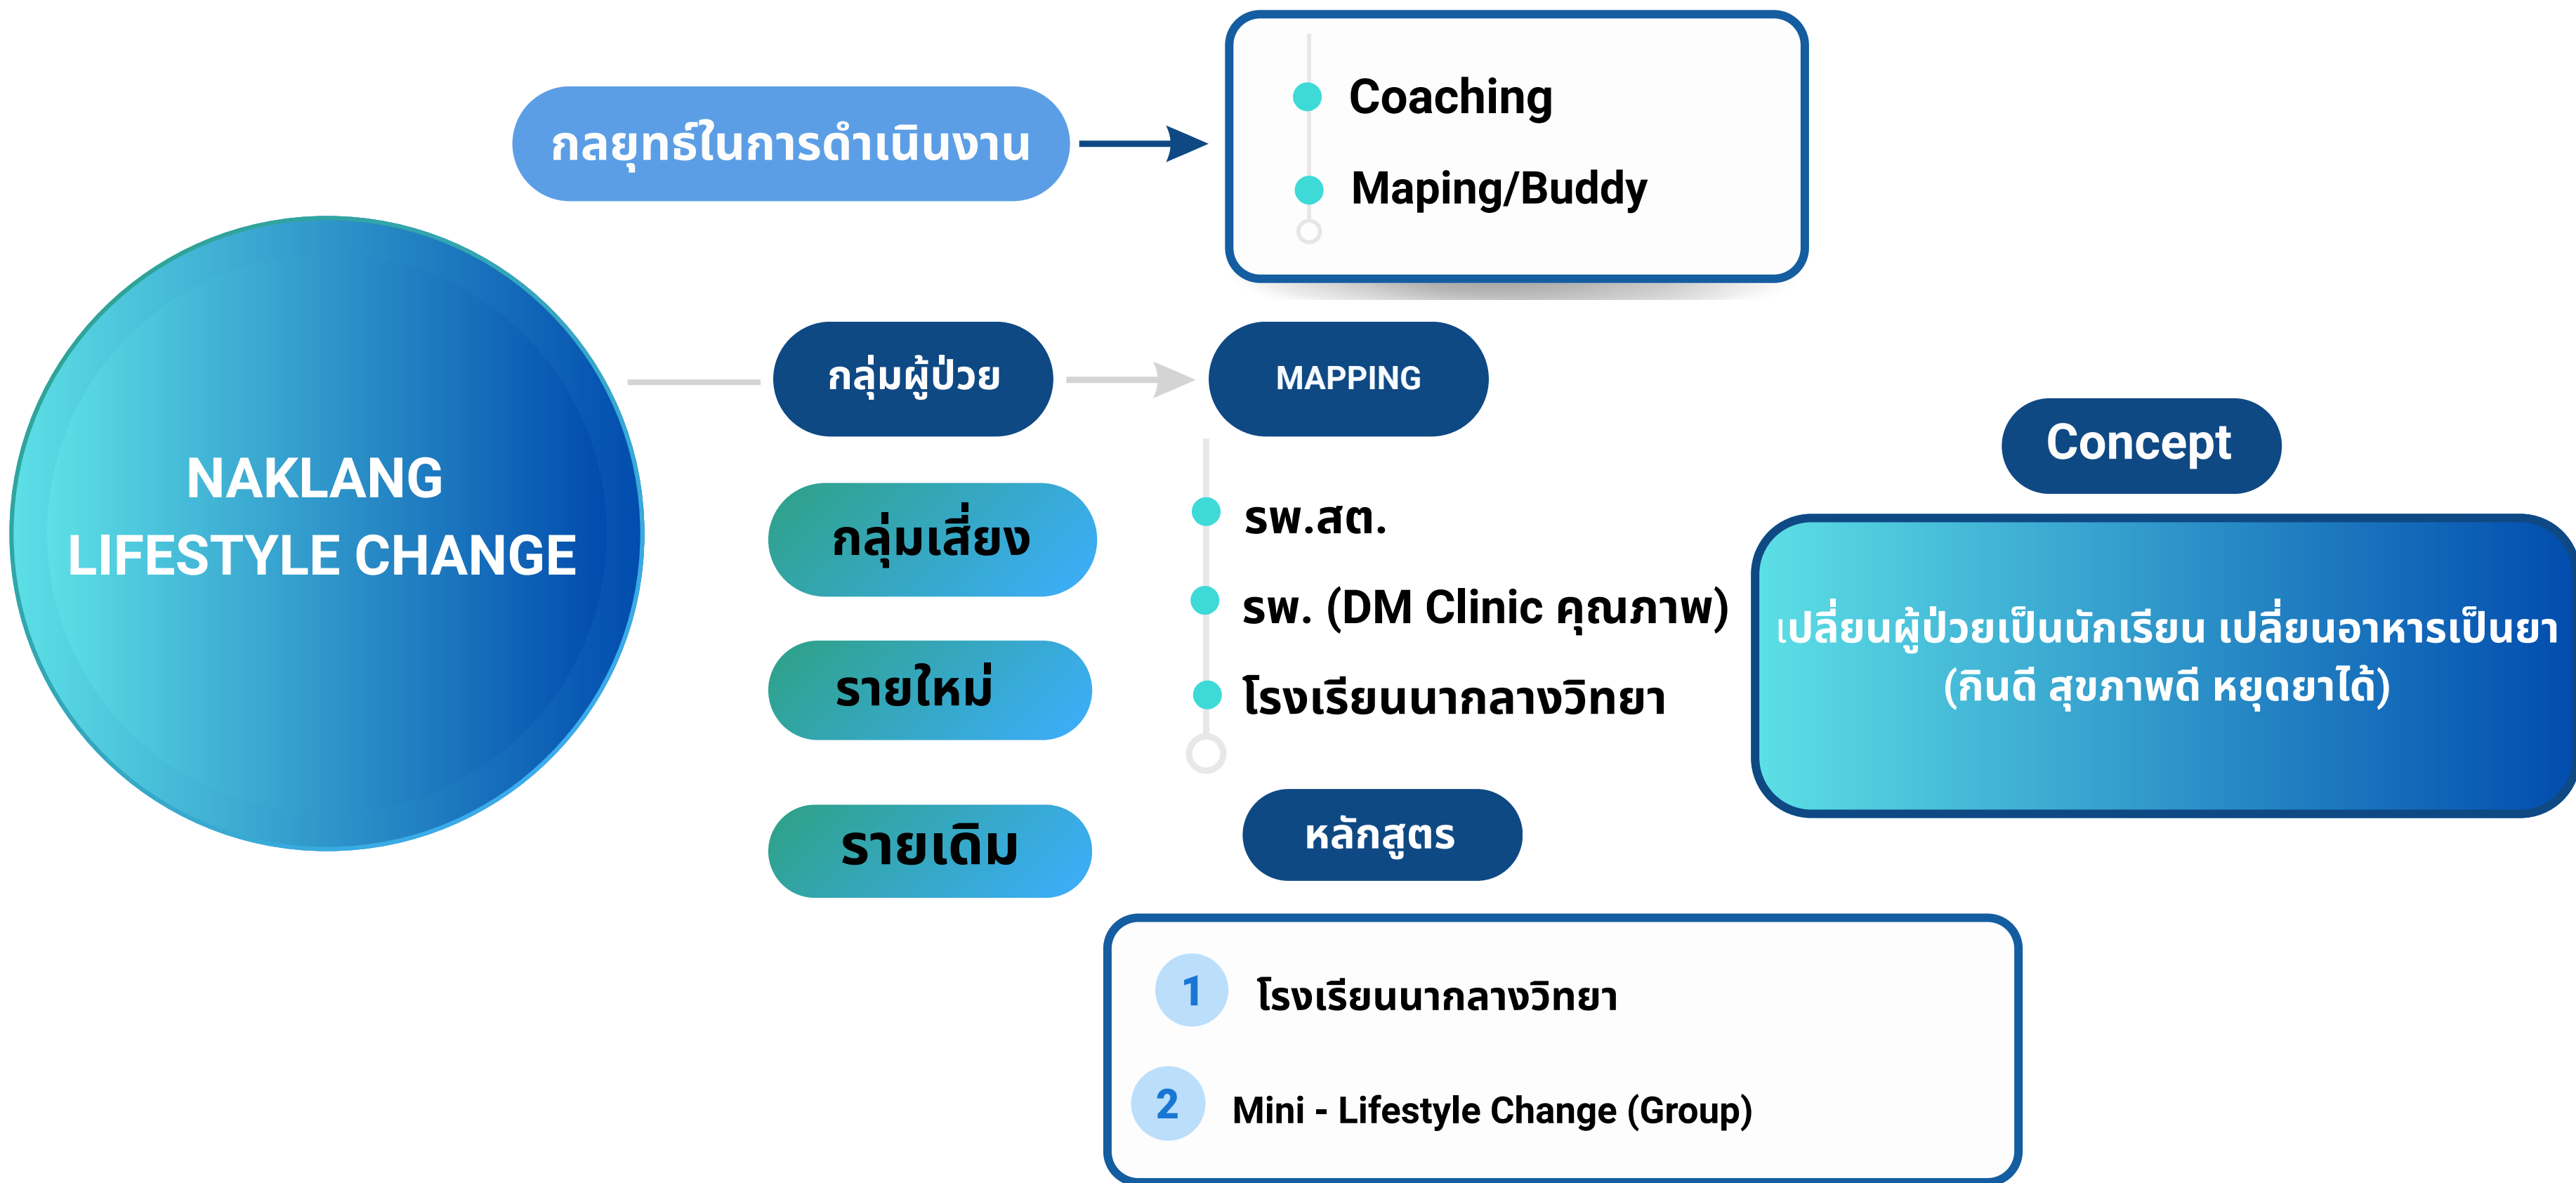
กลยุทธ์ในการดำเนินงาน

Coaching

Maping/Buddy

NAKLANG LIFESTYLE CHANGE

กลุ่มผู้ป่วย

MAPPING

กลุ่มเสี่ยง

รายใหม่

รายเดิม

รพ.สต.

รพ. (DM Clinic คุณภาพ)

โรงเรียนนากลางวิทยา

Concept

เปลี่ยนผู้ป่วยเป็นนักเรียน เปลี่ยนอาหารเป็นยา (กินดี สุขภาพดี หยุดยาได้)

หลักสูตร

1 โรงเรียนนากลางวิทยา

2 Mini - Lifestyle Change (Group)